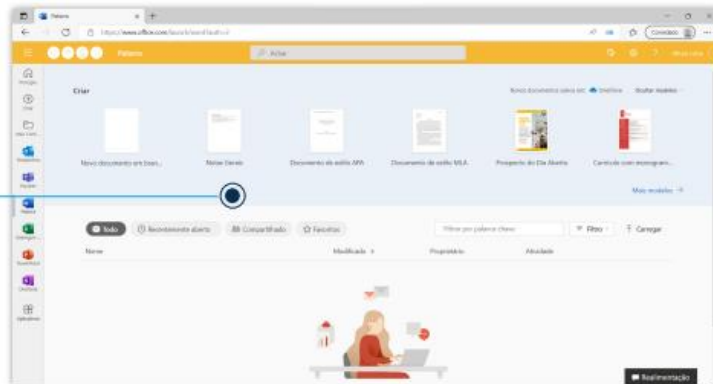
Palavra

https://www.office.com/launch/word?auth=2

Palavra

Achar

Convidado

Criar

Novos documentos salvos em: OneDrive

Mostrar modelos

Novo documento em bran...

Notas Gerais

Documento de estilo APA

Documento de estilo MLA

Prospecto do Dia Aberto

Currículo com monogram...

Mais modelos →

Todo

Recentemente aberto

Compartilhado

Favoritos

Filtrar por palavra-chave

Filtro

Carregar

Nome

Modificado

Proprietário

Atividade

Realimentação